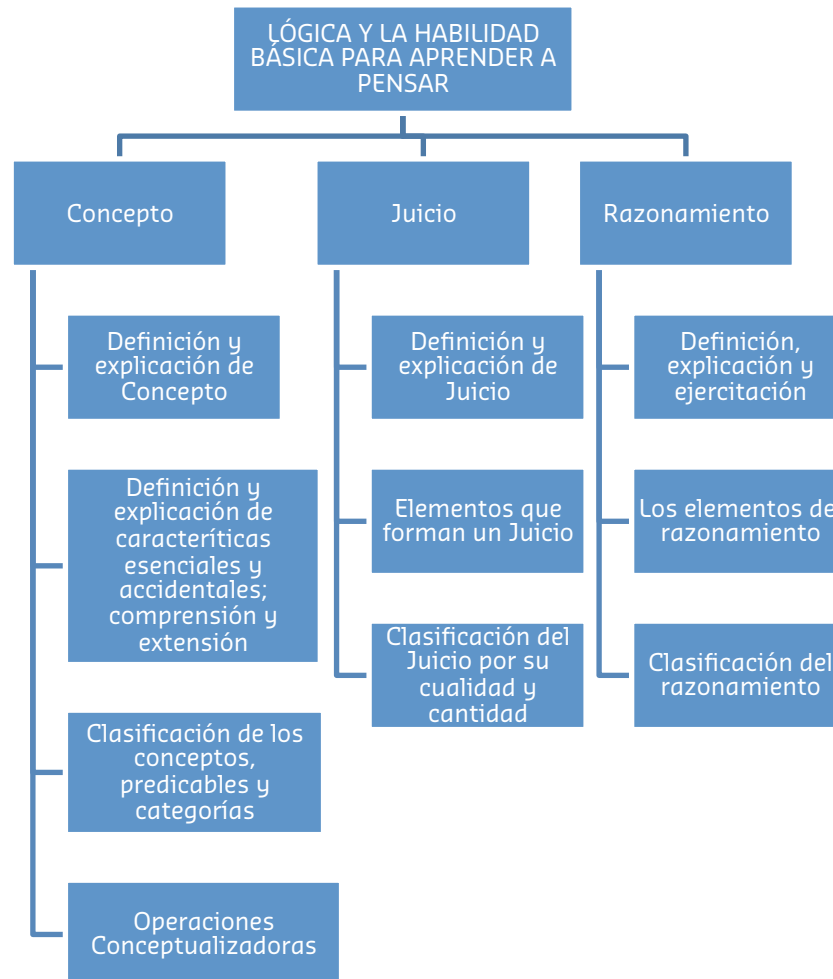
LÓGICA Y LA HABILIDAD BÁSICA PARA APRENDER A PENSAR

Concepto

Juicio

Razonamiento

Definición y explicación de Concepto

Definición y explicación de caracteríticas esenciales y accidentales; comprensión y extensión

Clasificación de los conceptos, predicables y categorías

Operaciones Conceptualizadoras

Definición y explicación de Juicio

Elementos que forman un Juicio

Clasificación del Juicio por su cualidad y cantidad

Definición, explicación y ejercitación

Los elementos de razonamiento

Clasificación del razonamiento